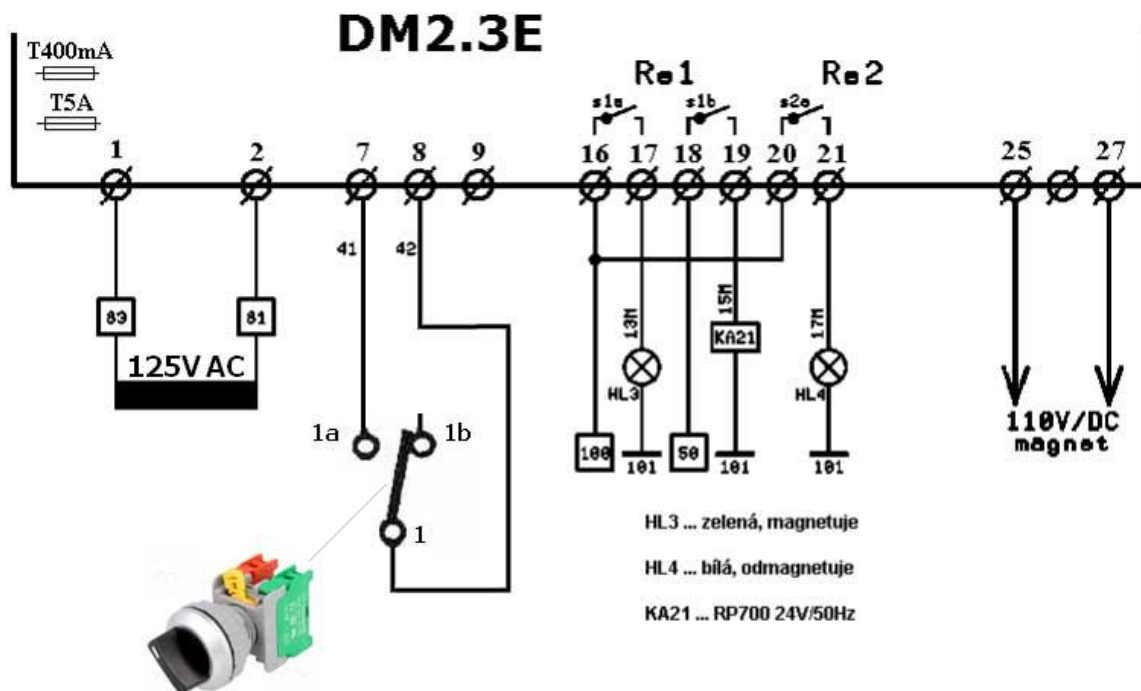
DM2.3E

T400mA

T5A

Re1 Re2

s1a s1b s2a

1 2 7 8 9 16 17 18 19 20 21 25 27

41 42

83 81

125V AC

13M 15M 17M

KA21

HL3 HL4

1a 1b

1

100 101 50 101 101

110V/DC magnet

HL3 ... zelená, magnetuje

HL4 ... bílá, odmagnetuje

KA21 ... RP700 24V/50Hz